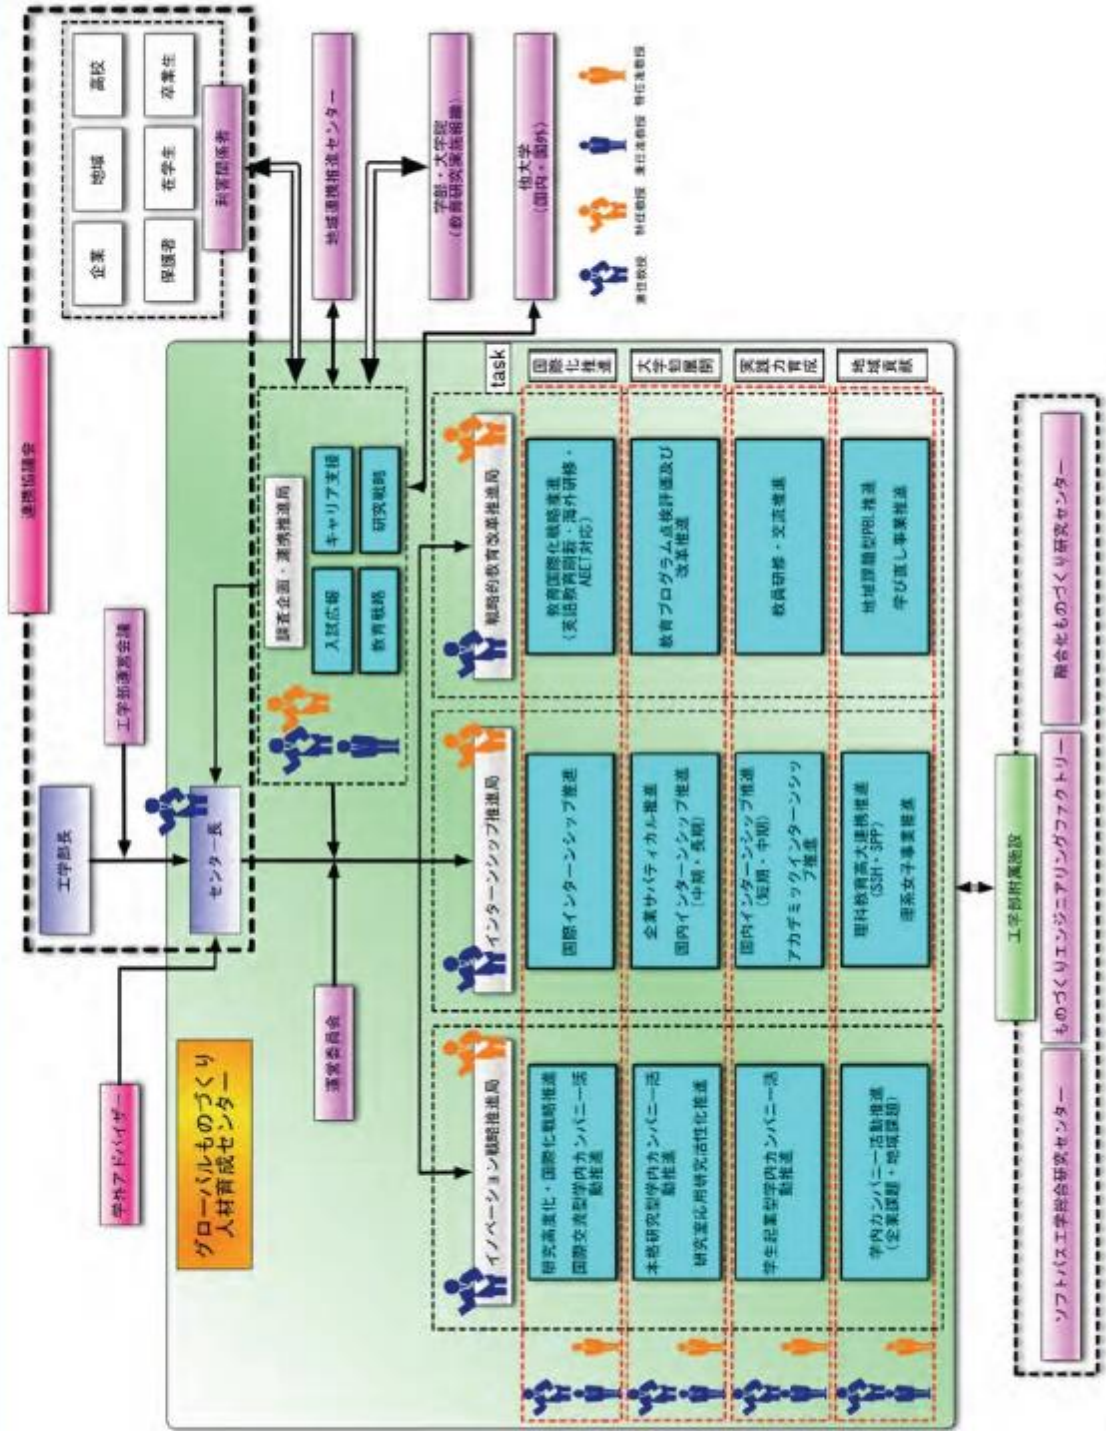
グローバルものづくり人材育成センター

学外アドバイザー

工学部長

工学部運営会議

センター長

連携協議会

運営委員会

企業

地域

高校

保護者

在学生

卒業生

利害関係者

地域連携推進センター

学部・大学院（教育研究実施組織）

他大学（国内・国外）

専任教授

特任教授

専任准教授

特任准教授

調査企画・連携推進局

入試広報

キャリア支援

教育戦略

研究戦略

task

国際化推進

大学的展開

実践力育成

地域貢献

戦略的教育改革推進局

教育国際化戦略推進（英語教育開発・海外研修・AEET対応）

教育プログラム点検評価及び改革推進

教員研修・交流推進

地域課題型PBL推進
学び直し事業推進

インターンシップ推進局

国際インターンシップ推進

企業サバティカル推進
国内インターンシップ推進（中期・長期）

国内インターンシップ推進（短期・中期）
アカデミックインターンシップ推進

理科教育高大連携推進（SSH・SPP）
理系女子事業推進

イノベーション戦略推進局

研究高度化・国際化戦略推進
国際交流型学内カンパニー活動推進

本格研究型学内カンパニー活動推進
研究室応用研究活性化推進

学生起業型学内カンパニー活動推進

学内カンパニー活動推進（企業課題・地域課題）

工学部附属施設

ソフトパス工学総合研究センター

ものづくりエンジニアリングファクトリー

融合ものづくり研究センター